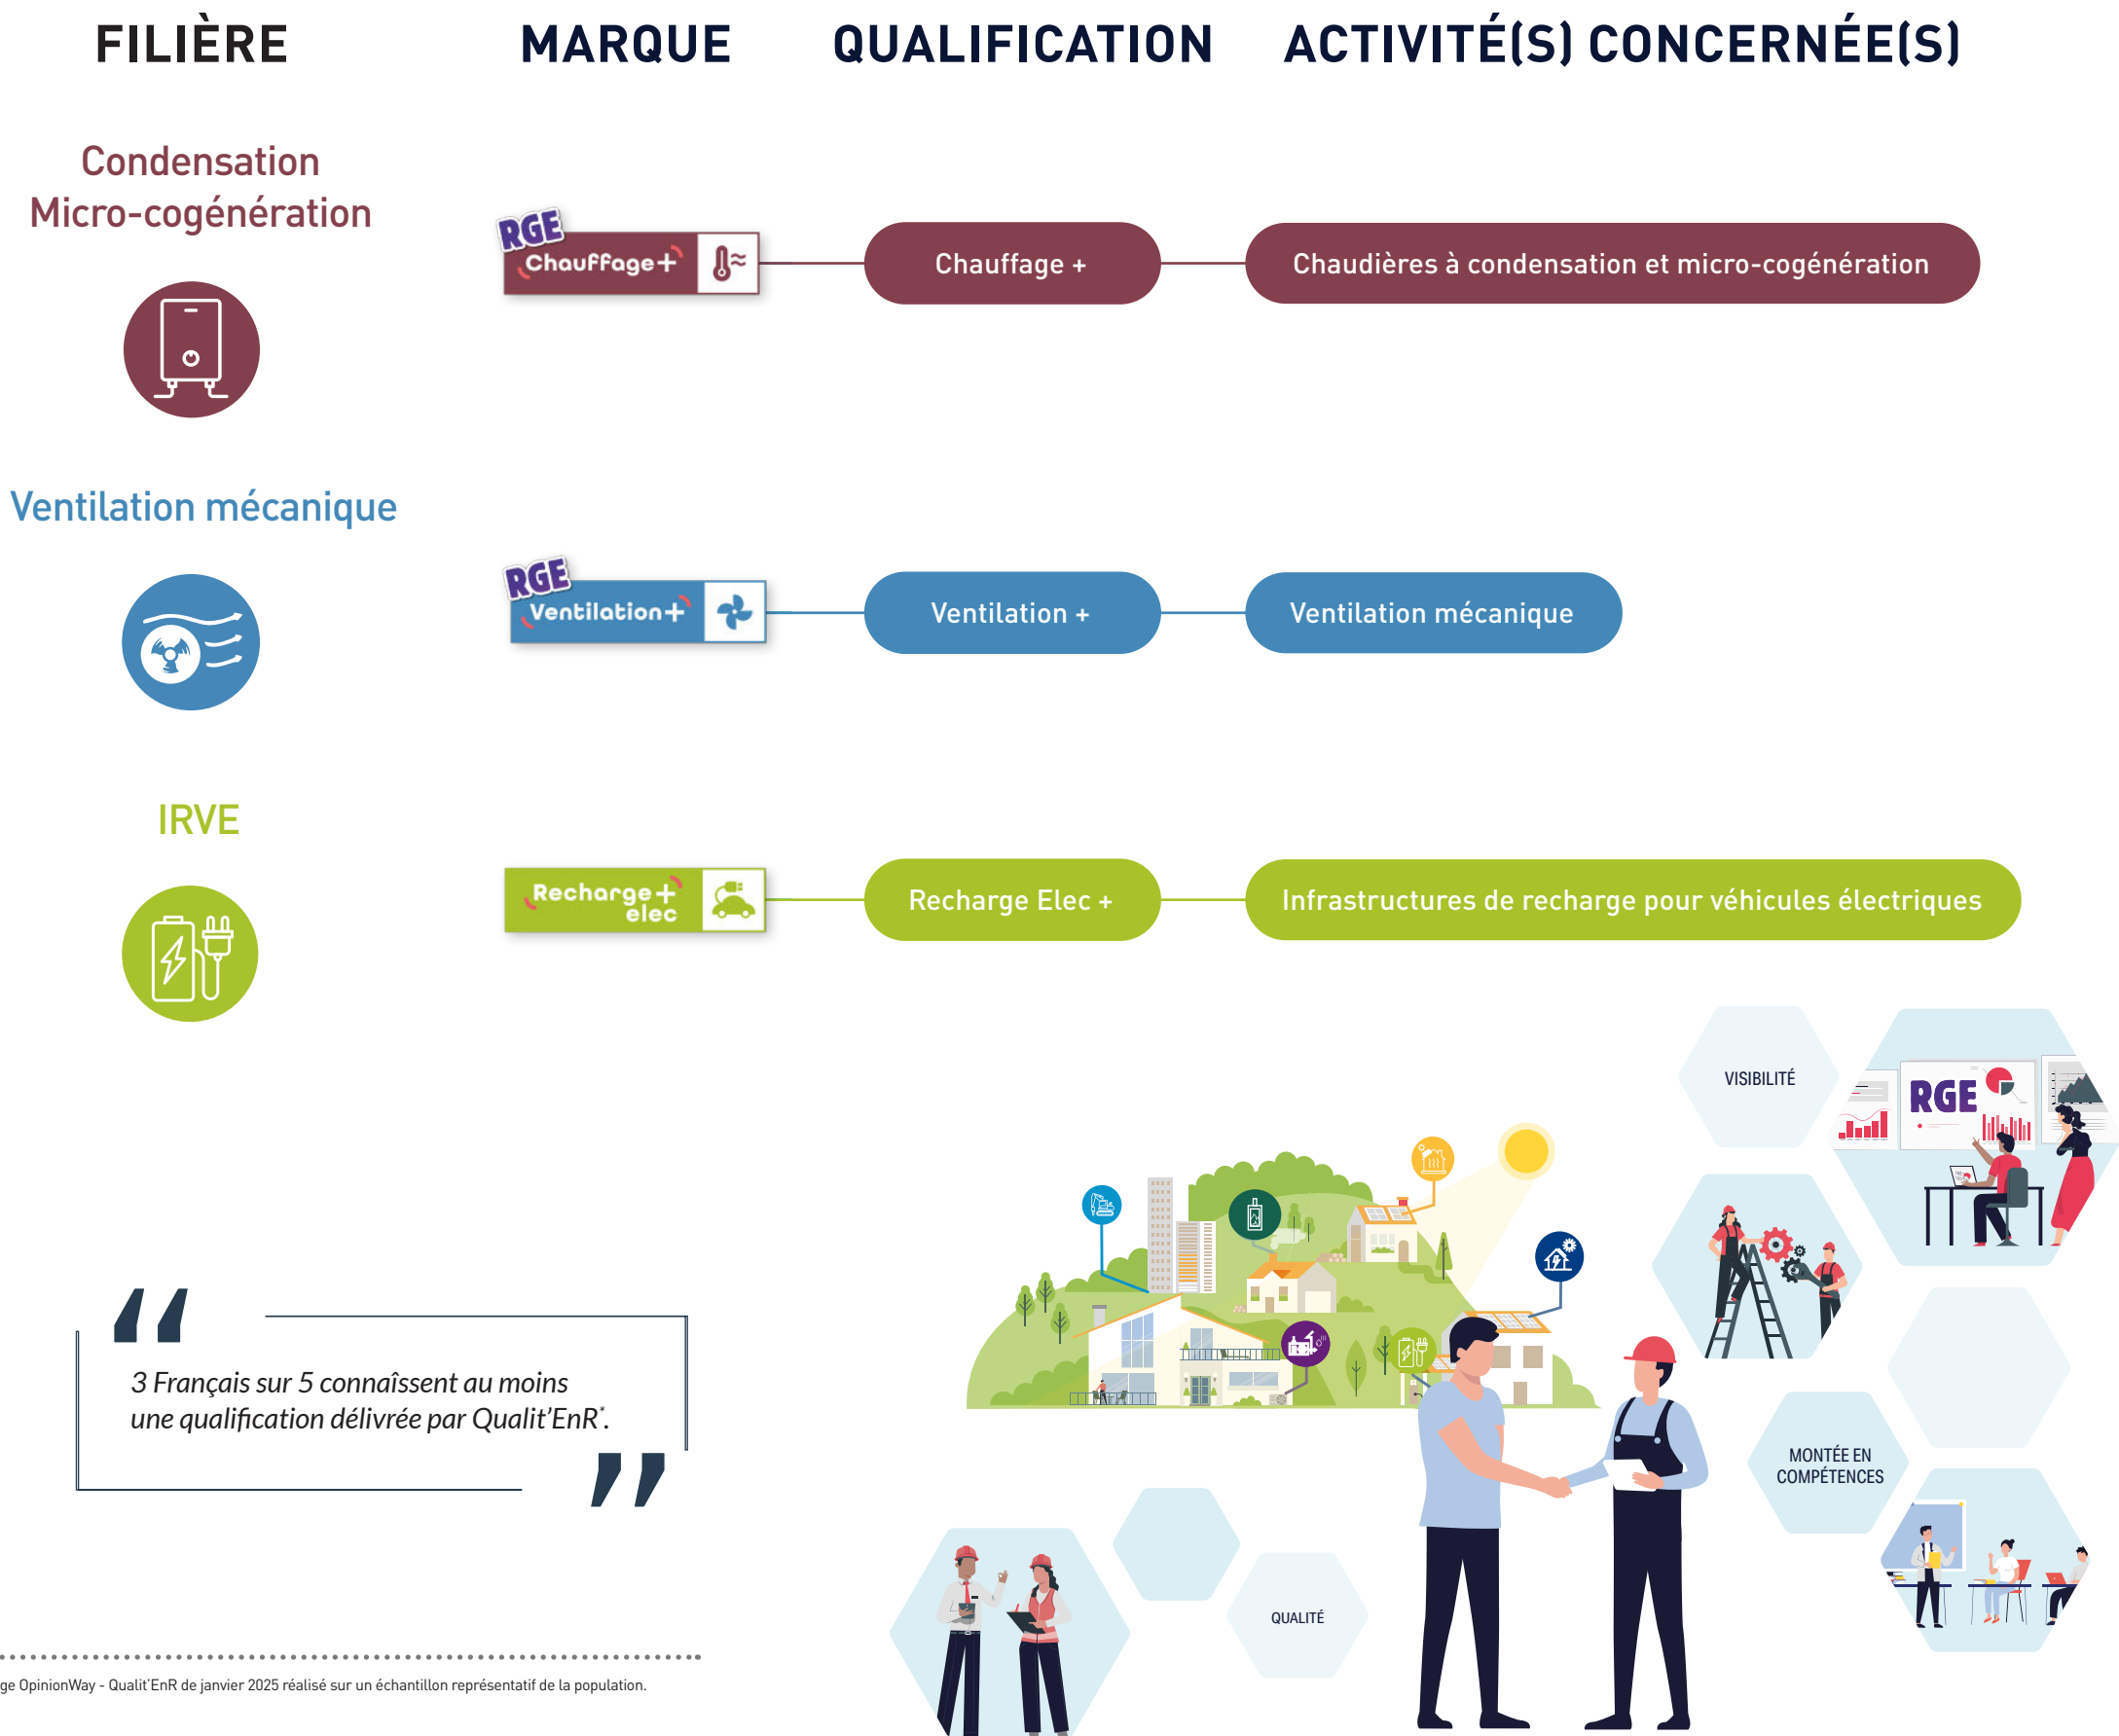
FILIÈRE MARQUE QUALIFICATION ACTIVITÉ(S) CONCERNÉE(S)

Condensation
Micro-cogénération

RGE Chauffage+

Chauffage +

Chaudières à condensation et micro-cogénération

Ventilation mécanique

RGE Ventilation+

Ventilation +

Ventilation mécanique

IRVE

Recharge+ elec

Recharge Elec +

Infrastructures de recharge pour véhicules électriques

VISIBILITÉ

RGE

MONTÉE EN COMPÉTENCES

QUALITÉ

3 Français sur 5 connaîssent au moins une qualification délivrée par Qualit'EnR*.

ge OpinionWay - Qualit'EnR de janvier 2025 réalisé sur un échantillon représentatif de la population.